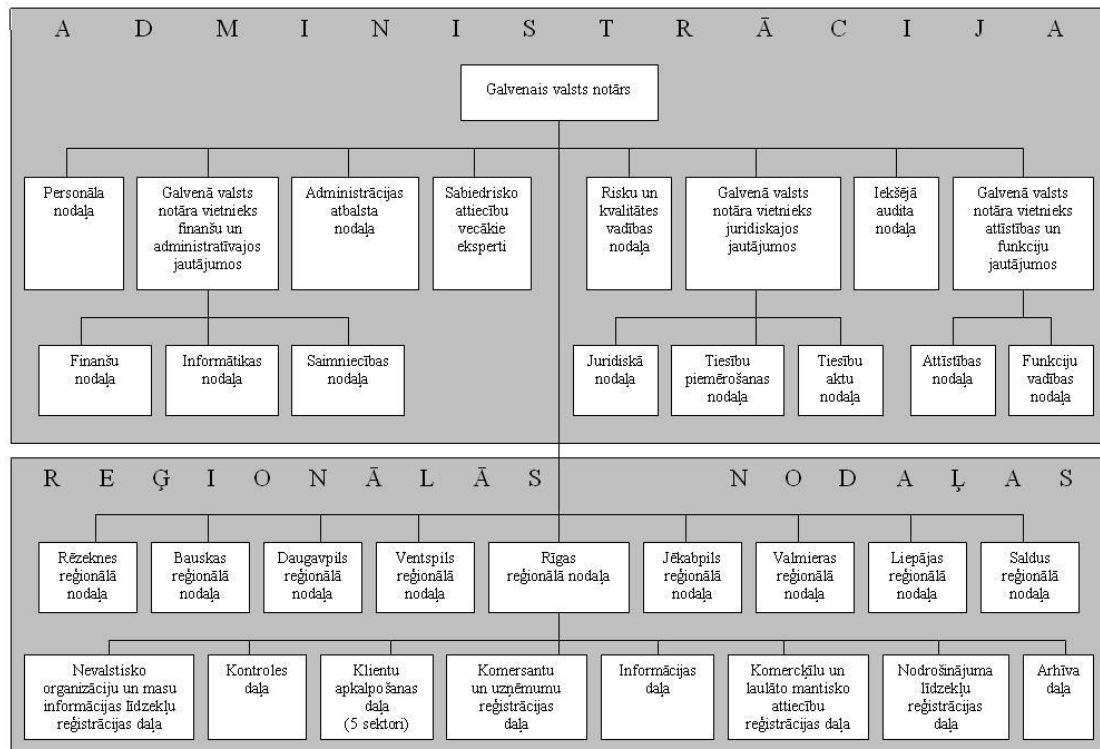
A D M I N I S T R Ā C I J A

Galvenais valsts notārs

Personāla nodaļa

Galvenā valsts notāra vietnieks finanšu un administratīvajos jautājumos

Administrācijas atbalsta nodaļa

Sabiedrisko attiecību vecākie eksperti

Risku un kvalitātes vadības nodaļa

Galvenā valsts notāra vietnieks juridiskajos jautājumos

Iekšējā audita nodaļa

Galvenā valsts notāra vietnieks attīstības un funkciju jautājumos

Finanšu nodaļa

Informātikas nodaļa

Saimniecības nodaļa

Juridiskā nodaļa

Tiesību piemērošanas nodaļa

Tiesību aktu nodaļa

Attīstības nodaļa

Funkciju vadības nodaļa

R E Ģ I O N Ā L Ā S N O D A Ļ A S

Rēzeknes reģionālā nodaļa

Bauskas reģionālā nodaļa

Daugavpils reģionālā nodaļa

Ventspils reģionālā nodaļa

Rīgas reģionālā nodaļa

Jēkabpils reģionālā nodaļa

Valmieras reģionālā nodaļa

Liepājas reģionālā nodaļa

Saldus reģionālā nodaļa

Nevalstisko organizāciju un masu informācijas līdzekļu reģistrācijas daļa

Kontroles daļa

Klientu apkalpošanas daļa (5 sektori)

Komersantu un uzņēmumu reģistrācijas daļa

Informācijas daļa

Komercķīlu un laulāto mantisko attiecību reģistrācijas daļa

Nodrošinājuma līdzekļu reģistrācijas daļa

Arhīva daļa